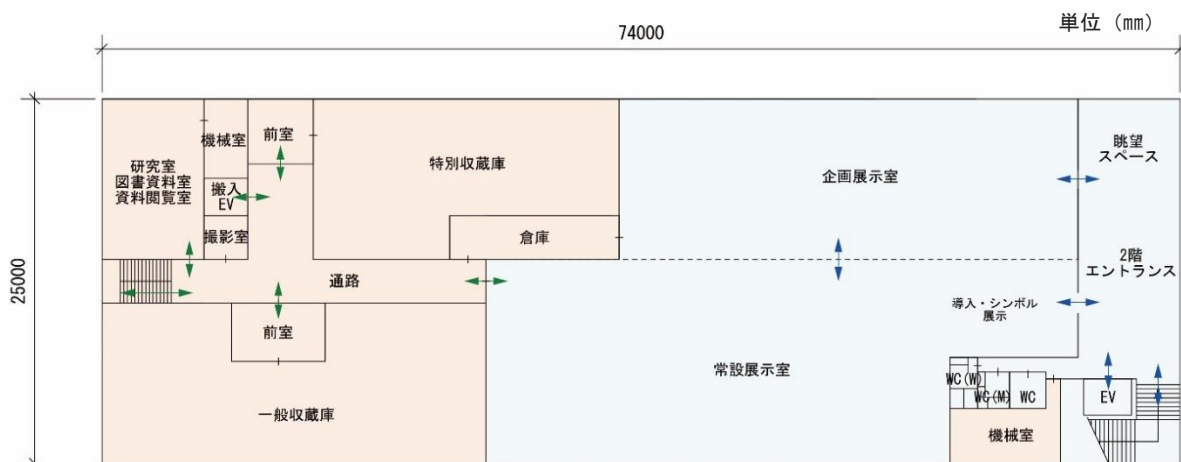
単位（mm）

74000

25000

機械室

前室

研究室
図書資料室
資料閲覧室

搬入
EV

撮影室

特別収蔵庫

倉庫

企画展示室

眺望
スペース

2階
エントランス

通路

前室

導入・シンボル
展示

常設展示室

一般収蔵庫

WC(W)

WC(M)

WC

EV

機械室